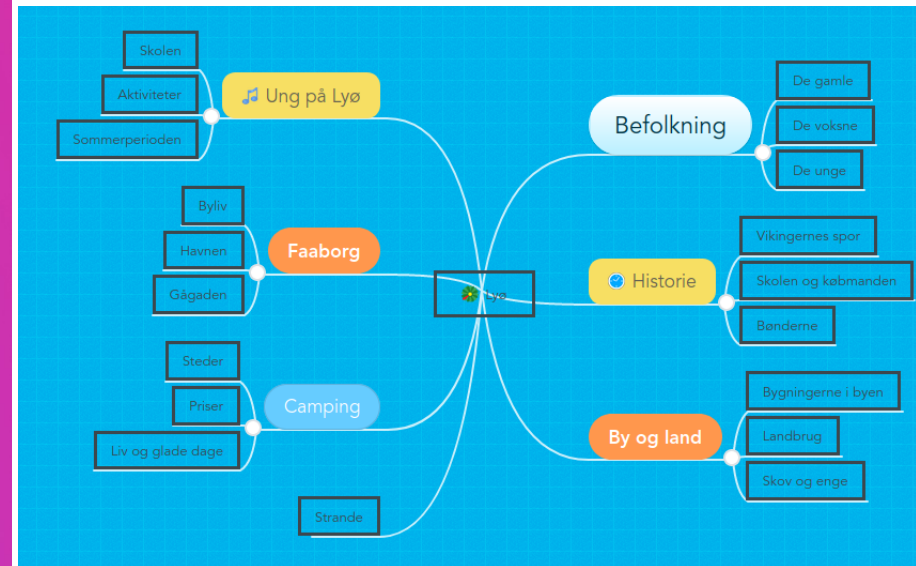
Lyø

Ung på Lyø
Skolen
Aktiviteter
Sommerperioden

Faaborg
Byliv
Havnen
Gågaden

Camping
Steder
Priser
Liv og glade dage

Strande

Befolkning
De gamle
De voksne
De unge

Historie
Vikingernes spor
Skolen og købmanden
Bønderne

By og land
Bygningerne i byen
Landbrug
Skov og enge